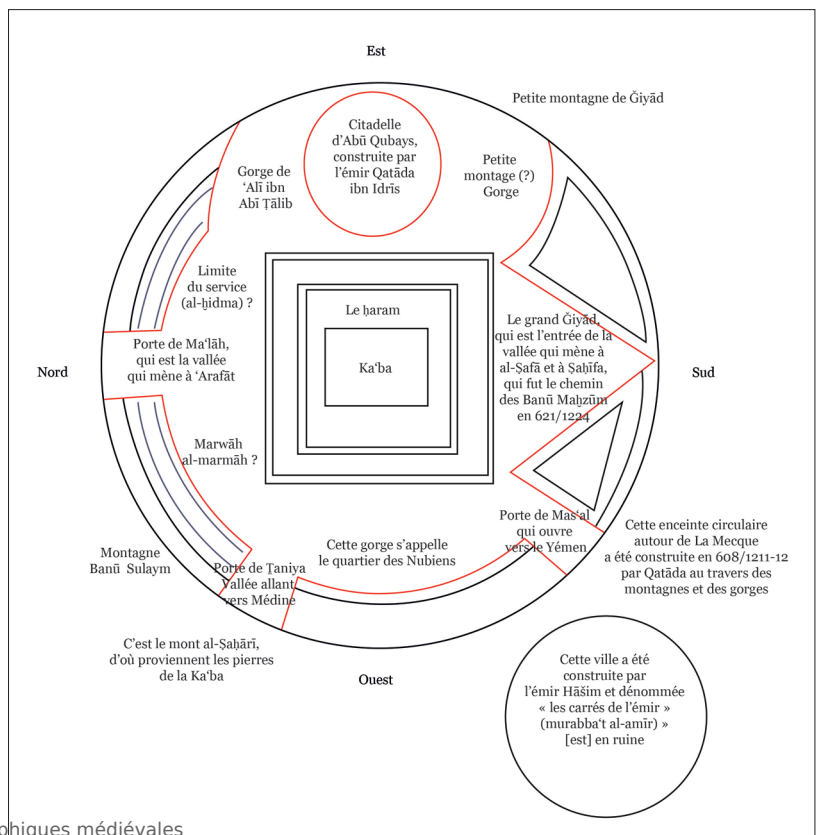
Est

Petite montagne de Ǧiyād

Citadelle d'Abū Qubays, construite par l'émir Qatāda ibn Idrīs

Gorge de 'Alī ibn Abī Ṭālib

Petite montage (?) Gorge

Limite du service (al-ḫidma) ?

Le ḥaram

Ka'ba

Le grand Ǧiyād, qui est l'entrée de la vallée qui mène à al-Ṣafā et à Ṣaḥīfa, qui fut le chemin des Banū Maḫzūm en 621/1224

Porte de Ma'lāh, qui est la vallée qui mène à 'Arafāt

Nord

Sud

Marwāh al-marmāh ?

Porte de Mas'al qui ouvre vers le Yémen

Cette enceinte circulaire autour de La Mecque a été construite en 608/1211-12 par Qatāda au travers des montagnes et des gorges

Cette gorge s'appelle le quartier des Nubiens

Montagne Banū Sulaym

Porte de Ṭaniya Vallée allant vers Médine

C'est le mont al-Ṣaḥārī, d'où proviennent les pierres de la Ka'ba

Ouest

Cette ville a été construite par l'émir Hāšim et dénommée « les carrés de l'émir » (murabba't al-amīr) » [est] en ruine

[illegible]phiques médiévales